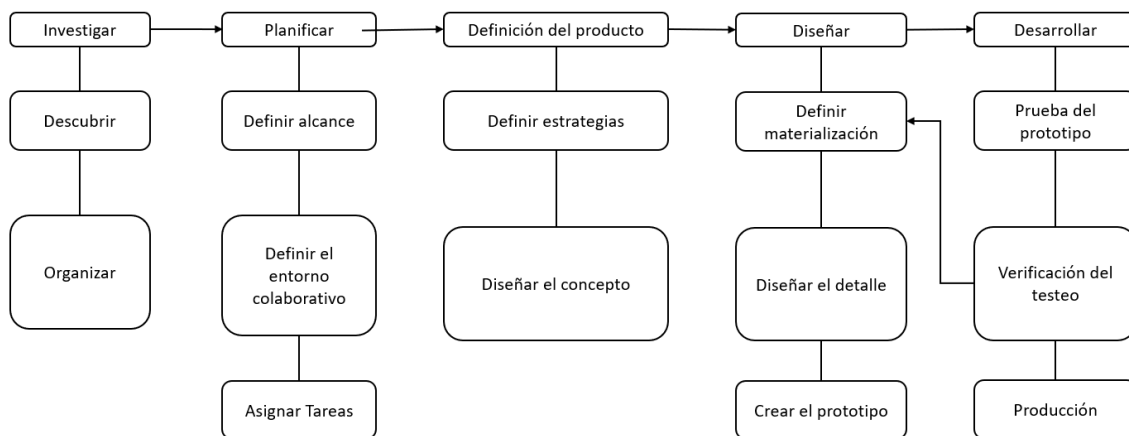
Investigar

Descubrir

Organizar

Planificar

Definir alcance

Definir el entorno colaborativo

Asignar Tareas

Definición del producto

Definir estrategias

Diseñar el concepto

Diseñar

Definir materialización

Diseñar el detalle

Crear el prototipo

Desarrollar

Prueba del prototipo

Verificación del testeo

Producción